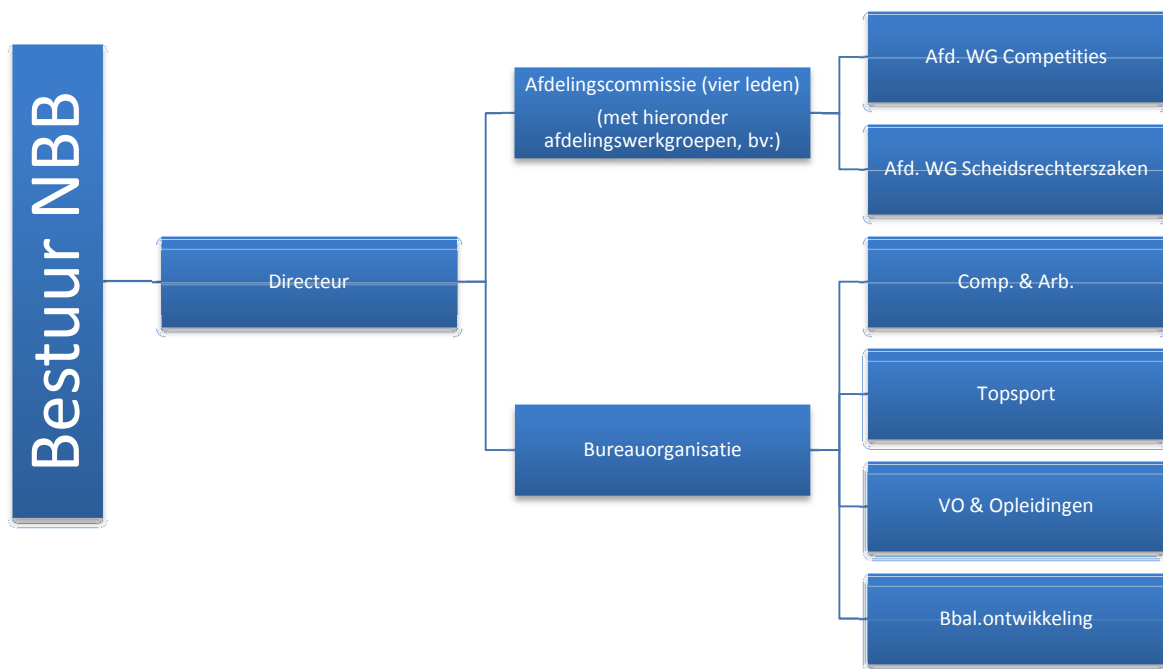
Bestuur NBB

Directeur

Afdelingscommissie (vier leden)
(met hieronder afdelingswerkgroepen, bv:)

Afd. WG Competities

Afd. WG Scheidsrechterszaken

Bureauorganisatie

Comp. & Arb.

Topsport

VO & Opleidingen

Bbal.ontwikkeling